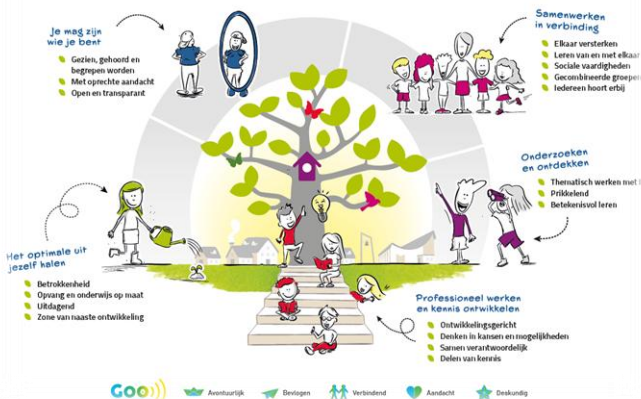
Je mag zijn wie je bent

Gezien, gehoord en begrepen worden
Met oprechte aandacht
Open en transparant

Samenwerken in verbinding

Elkaar versterken
Leren van en met elkaar
Sociale vaardigheden
Gecombineerde groepen
Iedereen hoort erbij

Onderzoeken en ontdekken

Thematisch werken met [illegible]
Prikkelend
Betekenisvol leren

Het optimale uit jezelf halen

Betrokkenheid
Opvang en onderwijs op maat
Uitdagend
Zone van naaste ontwikkeling

Professioneel werken en kennis ontwikkelen

Ontwikkelingsgericht
Denken in kansen en mogelijkheden
Samen verantwoordelijk
Delen van kennis

GOO
Avontuurlijk
Bevlogen
Verbindend
Aandacht
Deskundig